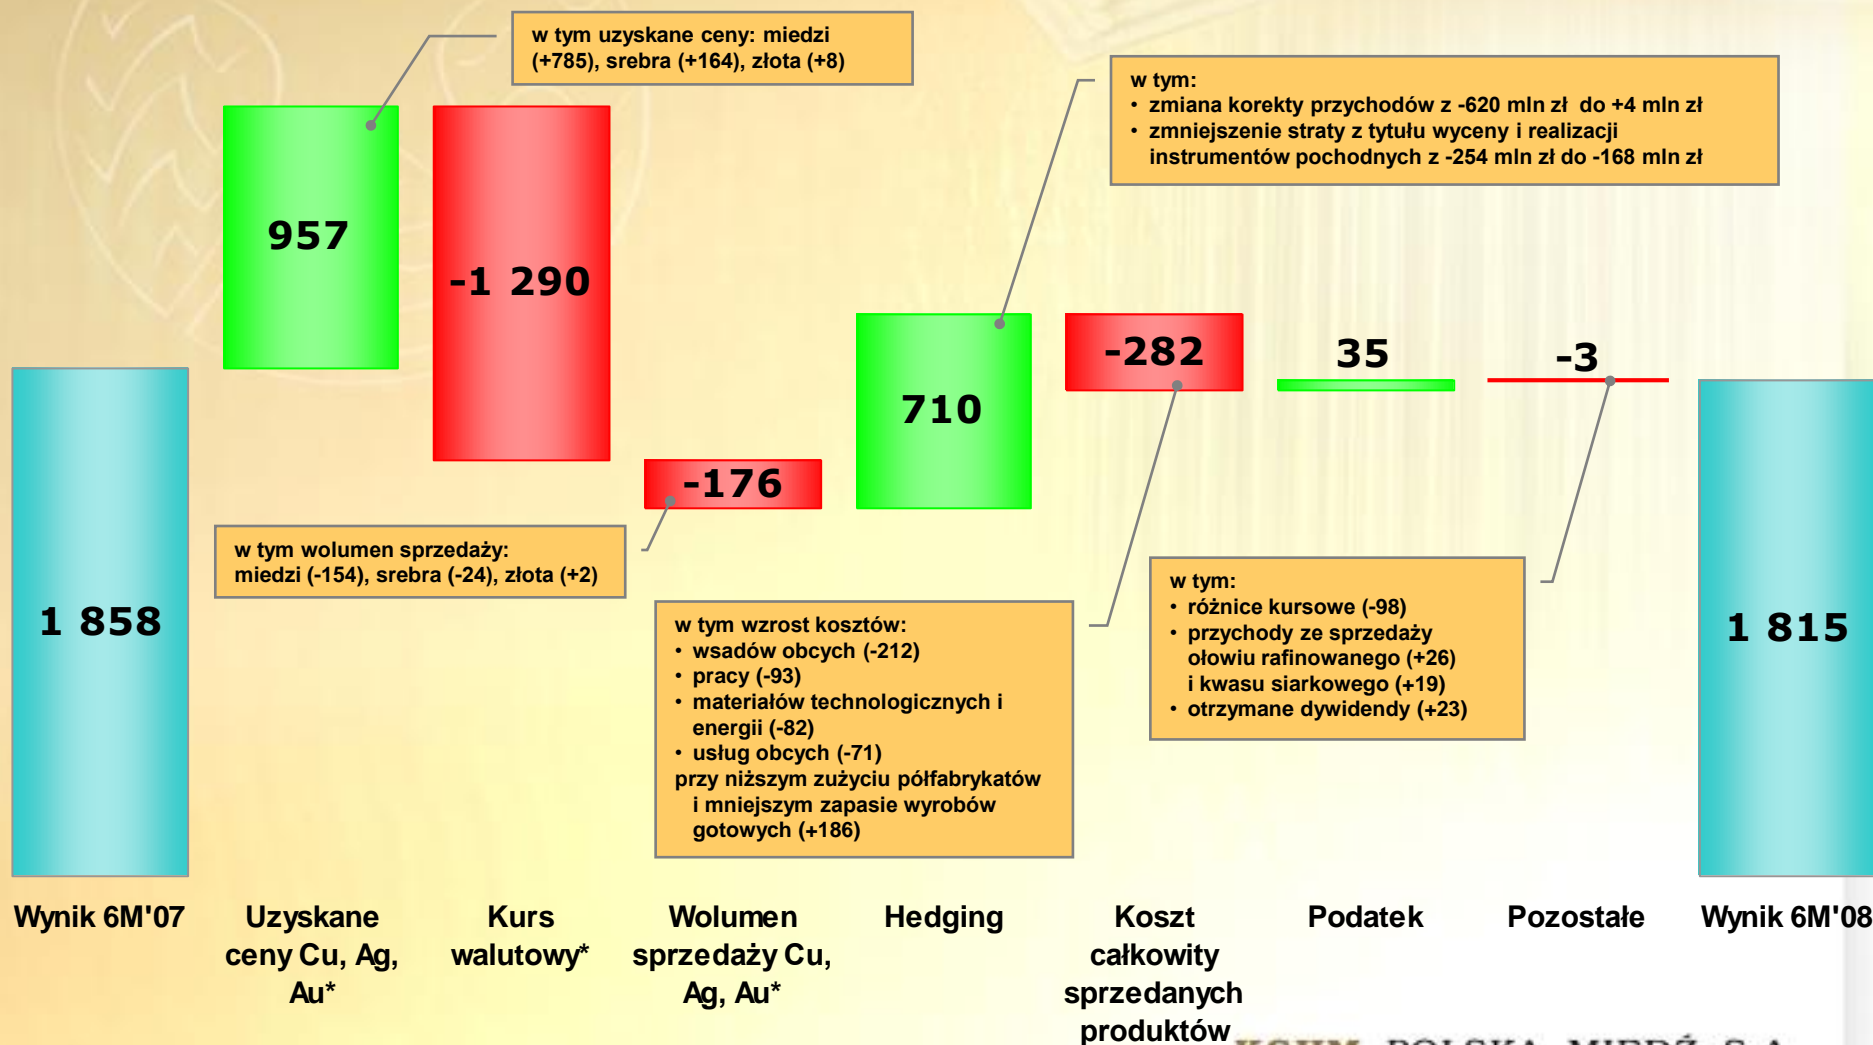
w tym uzyskane ceny: miedzi (+785), srebra (+164), złota (+8)

w tym:
• zmiana korekty przychodów z -620 mln zł do +4 mln zł
• zmniejszenie straty z tytułu wyceny i realizacji instrumentów pochodnych z -254 mln zł do -168 mln zł

957

-1 290

-282

35

-3

710

-176

1 858

1 815

w tym wolumen sprzedaży: miedzi (-154), srebra (-24), złota (+2)

w tym wzrost kosztów:
• wsadów obcych (-212)
• pracy (-93)
• materiałów technologicznych i energii (-82)
• usług obcych (-71)
przy niższym zużyciu półfabrykatów i mniejszym zapasie wyrobów gotowych (+186)

w tym:
• różnice kursowe (-98)
• przychody ze sprzedaży ołowiu rafinowanego (+26) i kwasu siarkowego (+19)
• otrzymane dywidendy (+23)

Wynik 6M'07

Uzyskane ceny Cu, Ag, Au*

Kurs walutowy*

Wolumen sprzedaży Cu, Ag, Au*

Hedging

Koszt całkowity sprzedanych produktów

Podatek

Pozostałe

Wynik 6M'08

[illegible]